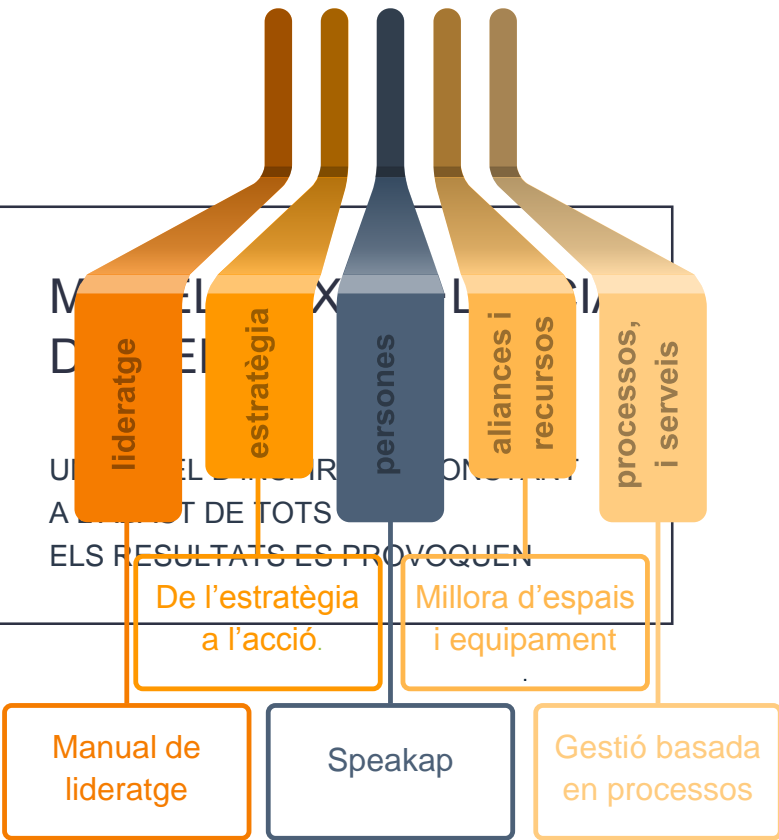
lideratge

estratègia

persones

aliances i recursos

processos, i serveis

M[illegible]EL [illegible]X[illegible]L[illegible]CIA
D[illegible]E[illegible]

U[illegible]EL D'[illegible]IR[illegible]ONTRAT
A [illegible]T DE TOTS
ELS R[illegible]S ES PROVOQUEN

De l'estratègia a l'acció.

Millora d'espais i equipament

Manual de lideratge

Speakap

Gestió basada en processos